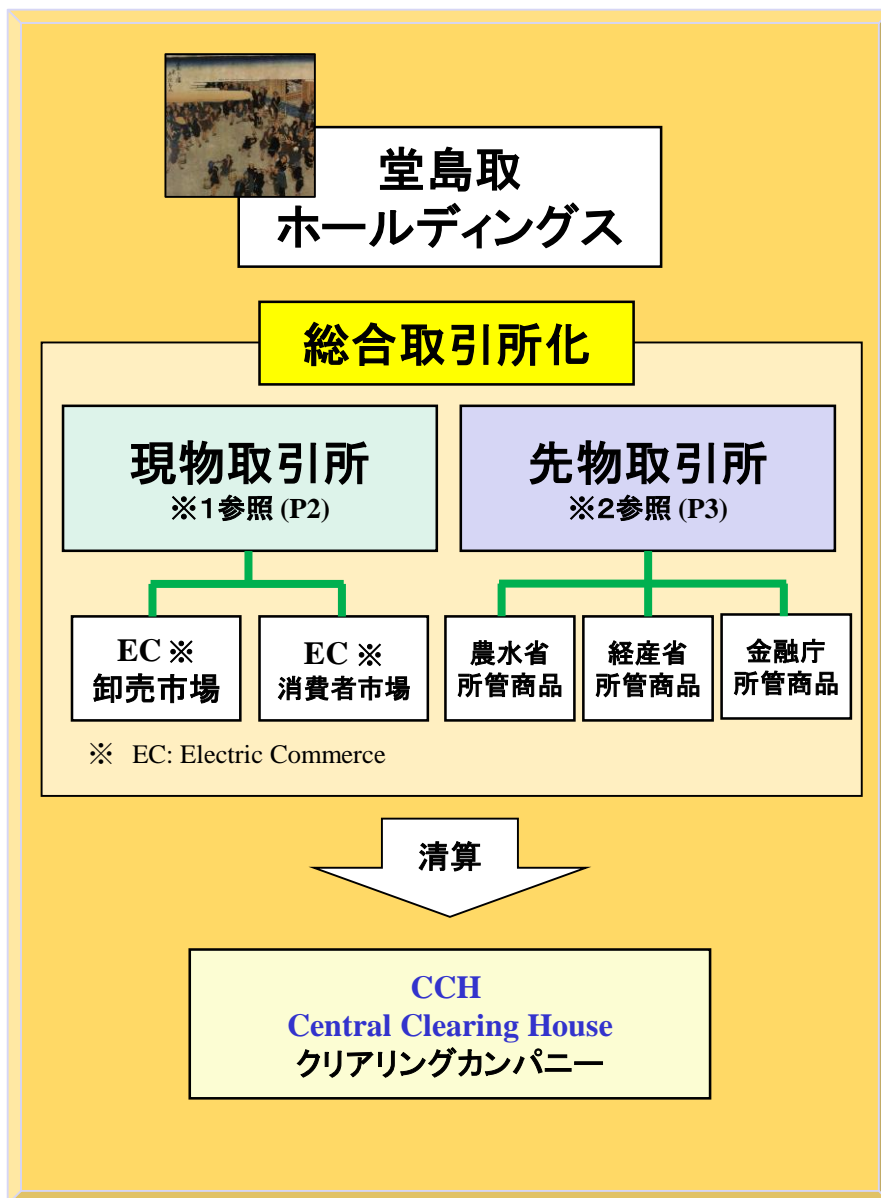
堂島取
ホールディングス

総合取引所化

現物取引所
※1参照 (P2)

先物取引所
※2参照 (P3)

EC ※
卸売市場

EC ※
消費者市場

農水省
所管商品

経産省
所管商品

金融庁
所管商品

※ EC: Electric Commerce

清算

CCH
Central Clearing House
クリアリングカンパニー